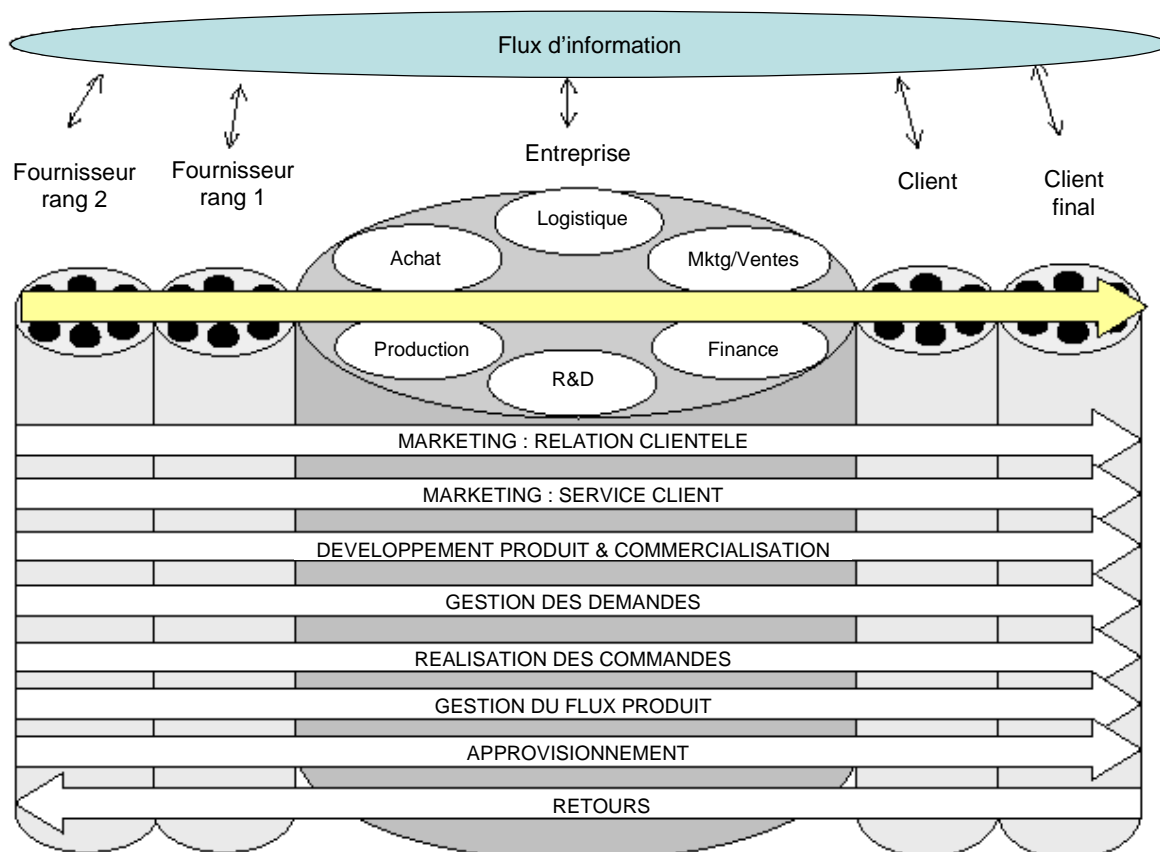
Flux d'information

Fournisseur rang 2

Fournisseur rang 1

Entreprise

Client

Client final

Logistique

Achat

Mktg/Ventes

Production

Finance

R&D

MARKETING : RELATION CLIENTELE

MARKETING : SERVICE CLIENT

DEVELOPPEMENT PRODUIT & COMMERCIALISATION

GESTION DES DEMANDES

REALISATION DES COMMANDES

GESTION DU FLUX PRODUIT

APPROVISIONNEMENT

RETOURS